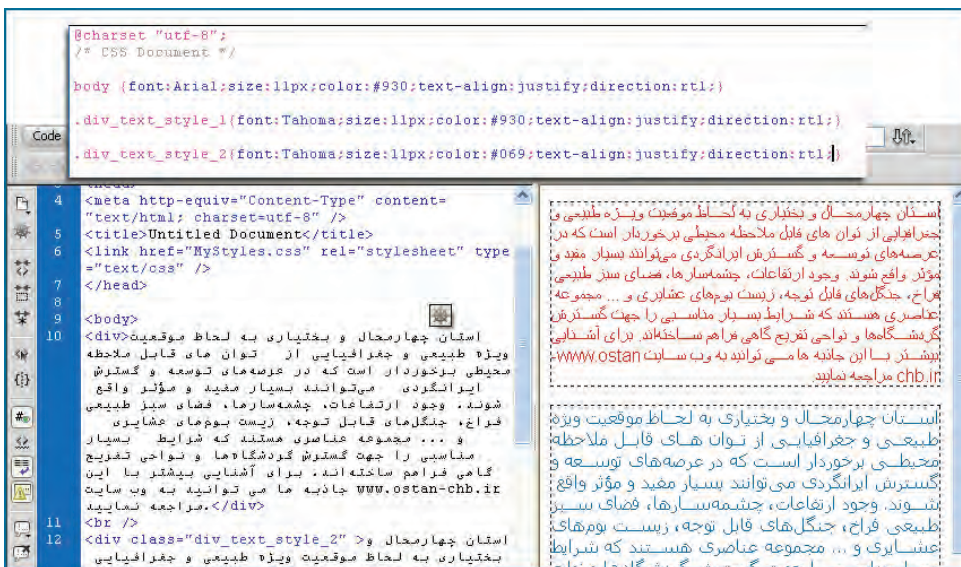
@charset "utf-8";
/* CSS Document */

body {font:Arial;size:11px;color:#930;text-align:justify;direction:rtl;}

.div_text_style_1{font:Tahoma;size:11px;color:#930;text-align:justify;direction:rtl;}

.div_text_style_2{font:Tahoma;size:11px;color:#069;text-align:justify;direction:rtl;}

Code

4 <meta http-equiv="Content-Type" content="text/html; charset=utf-8" />
5 <title>Untitled Document</title>
6 <link href="MyStyles.css" rel="stylesheet" type="text/css" />
7 </head>
8
9 <body>
10 <div>استان چهارمحال و بختیاری به لحاظ موقعیت ویژه طبیعی و جغرافیایی از توان های قابل ملاحظه محیطی برخوردار است که در عرصه‌های توسعه و گسترش ایرانگردی می‌توانند بسیار مفید و مؤثر واقع شوند. وجود ارتفاعات، چشمه‌سارها، فضای سبز طبیعی فراخ، جنگل‌های قابل توجه، زیست بوم‌های عشایری و ... مجموعه عناصری هستند که شرایط بسیار مناسبی را جهت گسترش گردشگاه‌ها و نواحی تفریح گاهی فراهم ساخته‌اند. برای آشنایی بیشتر با این جاذبه ها می توانید به وب سایت www.ostan-chb.ir مراجعه نمایید.</div>
11 <br />
12 <div class="div_text_style_2">استان چهارمحال و بختیاری به لحاظ موقعیت ویژه طبیعی و جغرافیایی

استان چهارمحال و بختیاری به لحاظ موقعیت ویژه طبیعی و جغرافیایی از توان های قابل ملاحظه محیطی برخوردار است که در عرصه‌های توسعه و گسترش ایرانگردی می‌توانند بسیار مفید و مؤثر واقع شوند. وجود ارتفاعات، چشمه‌سارها، فضای سبز طبیعی فراخ، جنگل‌های قابل توجه، زیست بوم‌های عشایری و ... مجموعه عناصری هستند که شرایط بسیار مناسبی را جهت گسترش گردشگاه‌ها و نواحی تفریح گاهی فراهم ساخته‌اند. برای آشنایی بیشتر با این جاذبه ها می توانید به وب سایت www.ostan-chb.ir مراجعه نمایید.

استان چهارمحال و بختیاری به لحاظ موقعیت ویژه طبیعی و جغرافیایی از توان های قابل ملاحظه محیطی برخوردار است که در عرصه‌های توسعه و گسترش ایرانگردی می‌توانند بسیار مفید و مؤثر واقع شوند. وجود ارتفاعات، چشمه‌سارها، فضای سبز طبیعی فراخ، جنگل‌های قابل توجه، زیست بوم‌های عشایری و ... مجموعه عناصری هستند که شرایط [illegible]